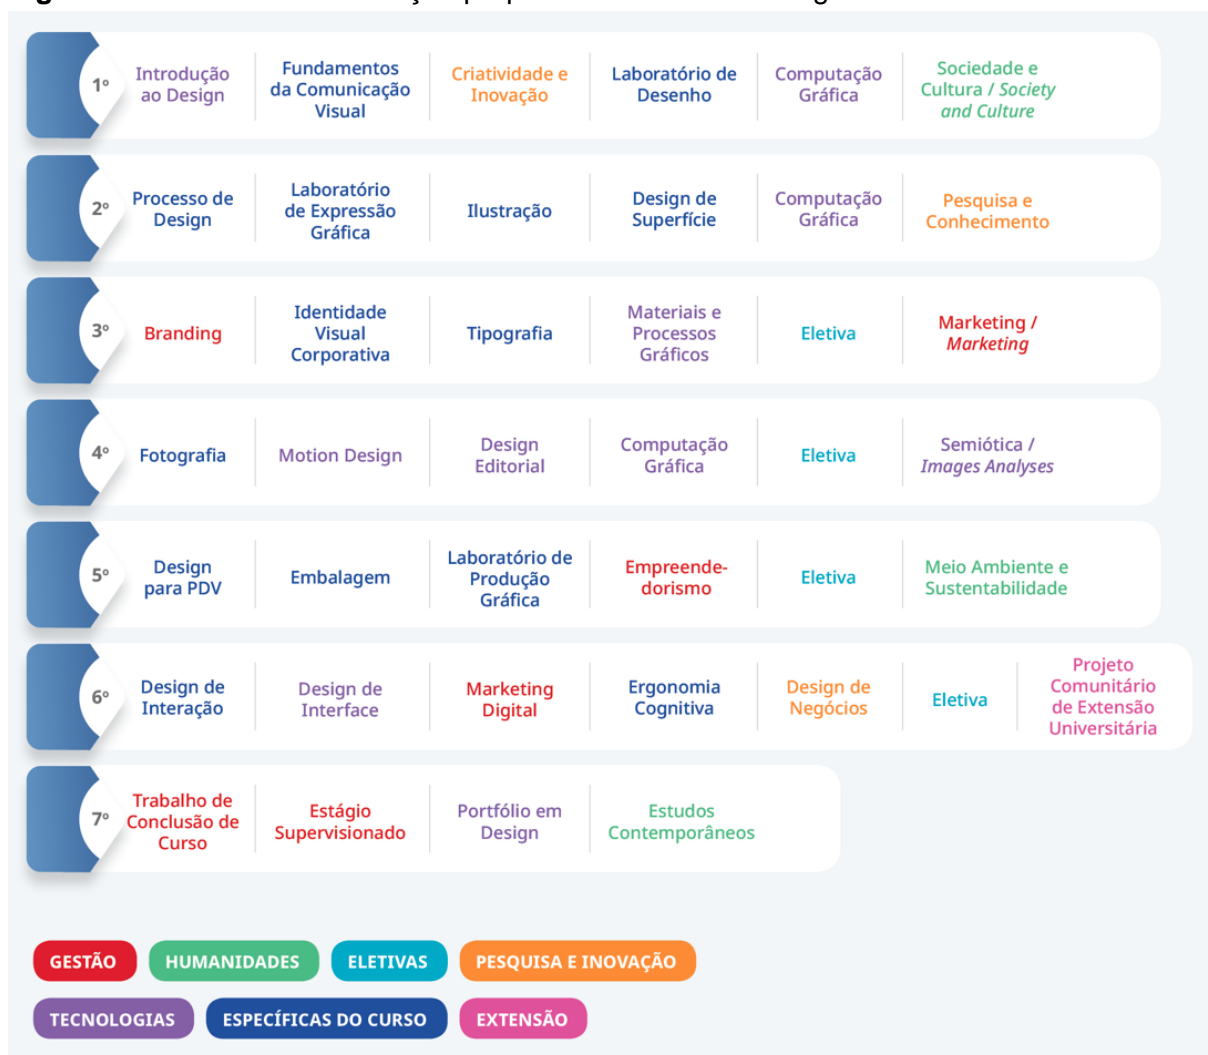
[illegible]

| | | | | | | | |
|---|---|---|---|---|---|---|---|
| 1º | Introdução ao Design | Fundamentos da Comunicação Visual | Criatividade e Inovação | Laboratório de Desenho | Computação Gráfica | Sociedade e Cultura / *Society and Culture* | |
| 2º | Processo de Design | Laboratório de Expressão Gráfica | Ilustração | Design de Superfície | Computação Gráfica | Pesquisa e Conhecimento | |
| 3º | Branding | Identidade Visual Corporativa | Tipografia | Materiais e Processos Gráficos | Eletiva | Marketing / *Marketing* | |
| 4º | Fotografia | Motion Design | Design Editorial | Computação Gráfica | Eletiva | Semiótica / *Images Analyses* | |
| 5º | Design para PDV | Embalagem | Laboratório de Produção Gráfica | Empreendedorismo | Eletiva | Meio Ambiente e Sustentabilidade | |
| 6º | Design de Interação | Design de Interface | Marketing Digital | Ergonomia Cognitiva | Design de Negócios | Eletiva | Projeto Comunitário de Extensão Universitária |
| 7º | Trabalho de Conclusão de Curso | Estágio Supervisionado | Portfólio em Design | Estudos Contemporâneos | | | |

GESTÃO HUMANIDADES ELETIVAS PESQUISA E INOVAÇÃO
TECNOLOGIAS ESPECÍFICAS DO CURSO EXTENSÃO